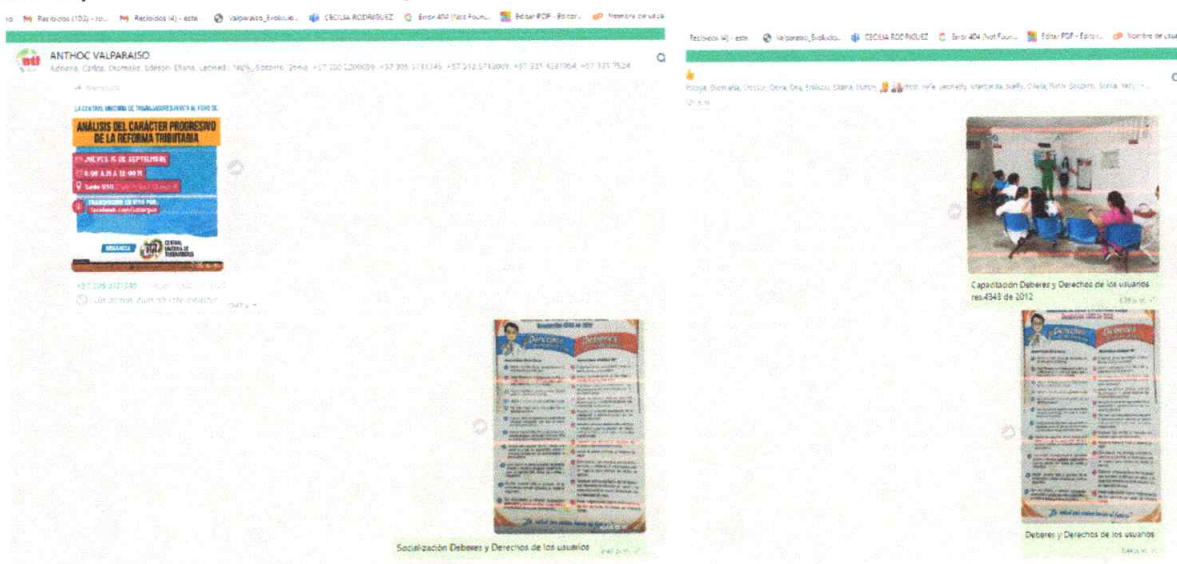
Recibidos (102) - ro... Recibidos (4) - este Valparaiso_Evolucio... CECILIA RODRIGUEZ Error 404 (Not Foun... Editar PDF - Editor... Nombre de usua

ANTHOC VALPARAISO
Adriana, Carlos, Dismaida, Edeison, Eliana, Leonardo, Yeply, Sobeira, Zenia, +57 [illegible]

LA CENTRAL UNITARIA DE TRABAJADORES INVITA AL FORO DE:
ANÁLISIS DEL CARÁCTER PROGRESIVO DE LA REFORMA TRIBUTARIA
JUEVES 16 DE SEPTIEMBRE
8:00 A.M A 12:00 M
Sede CUT
TRANSMISIÓN EN VIVO POR: facebook.com/cutcolombia
ORGANIZA CUT CENTRAL UNITARIA DE TRABAJADORES

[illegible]

Derechos Deberes

Socialización Deberes y Derechos de los usuarios

Recibidos (4) - este Valparaiso_Evolucio... CECILIA RODRIGUEZ Error 404 (Not Foun... Editar PDF - Editor... Nombre de usua

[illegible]

Capacitación Deberes y Derechos de los usuarios res.4343 de 2012

Derechos Deberes

Deberes y Derechos de los usuarios